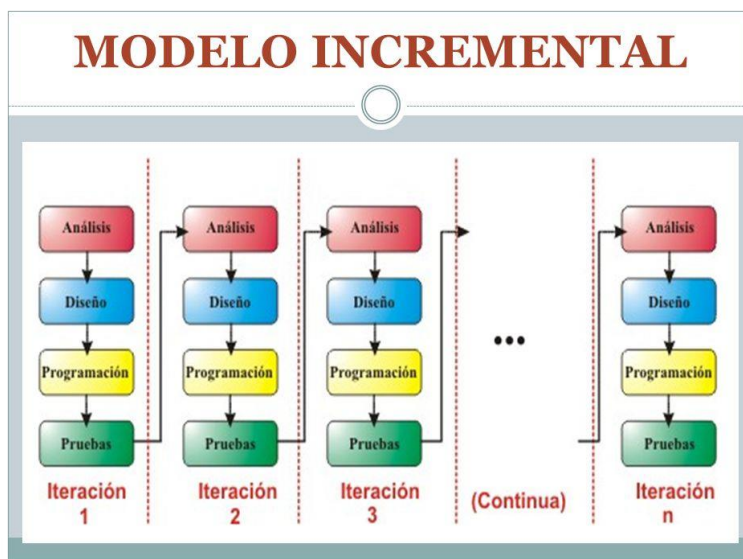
MODELO INCREMENTAL

Análisis
Diseño
Programación
Pruebas
Iteración 1

Análisis
Diseño
Programación
Pruebas
Iteración 2

Análisis
Diseño
Programación
Pruebas
Iteración 3

...
(Continua)

Análisis
Diseño
Programación
Pruebas
Iteración n